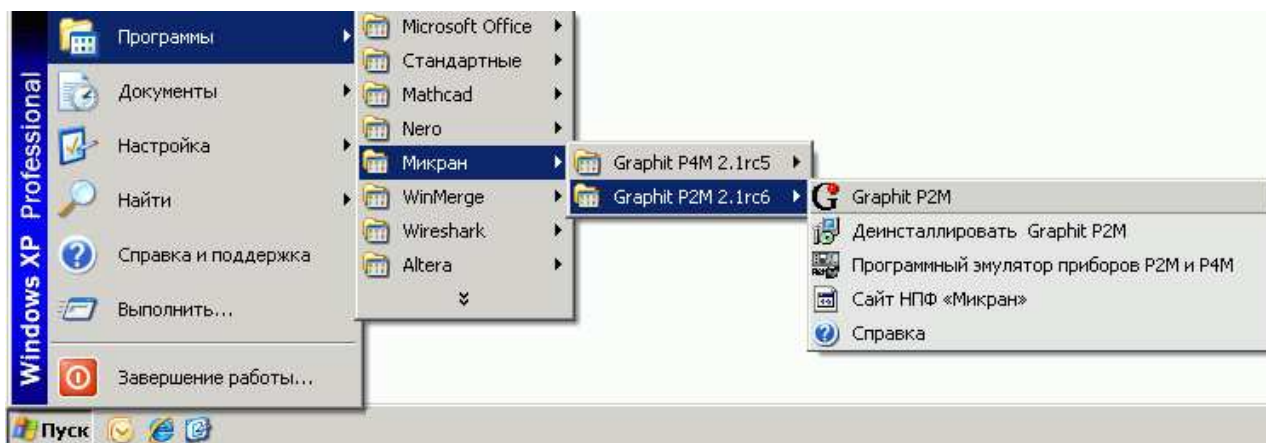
Windows XP Professional

Программы
Документы
Настройка
Найти
Справка и поддержка
Выполнить...
Завершение работы...

Microsoft Office
Стандартные
Mathcad
Nero
Микран
WinMerge
Wireshark
Altera

Graphit P4M 2.1rc5
Graphit P2M 2.1rc6

Graphit P2M
Деинсталлировать Graphit P2M
Программный эмулятор приборов P2M и P4M
Сайт НПФ «Микран»
Справка

Пуск